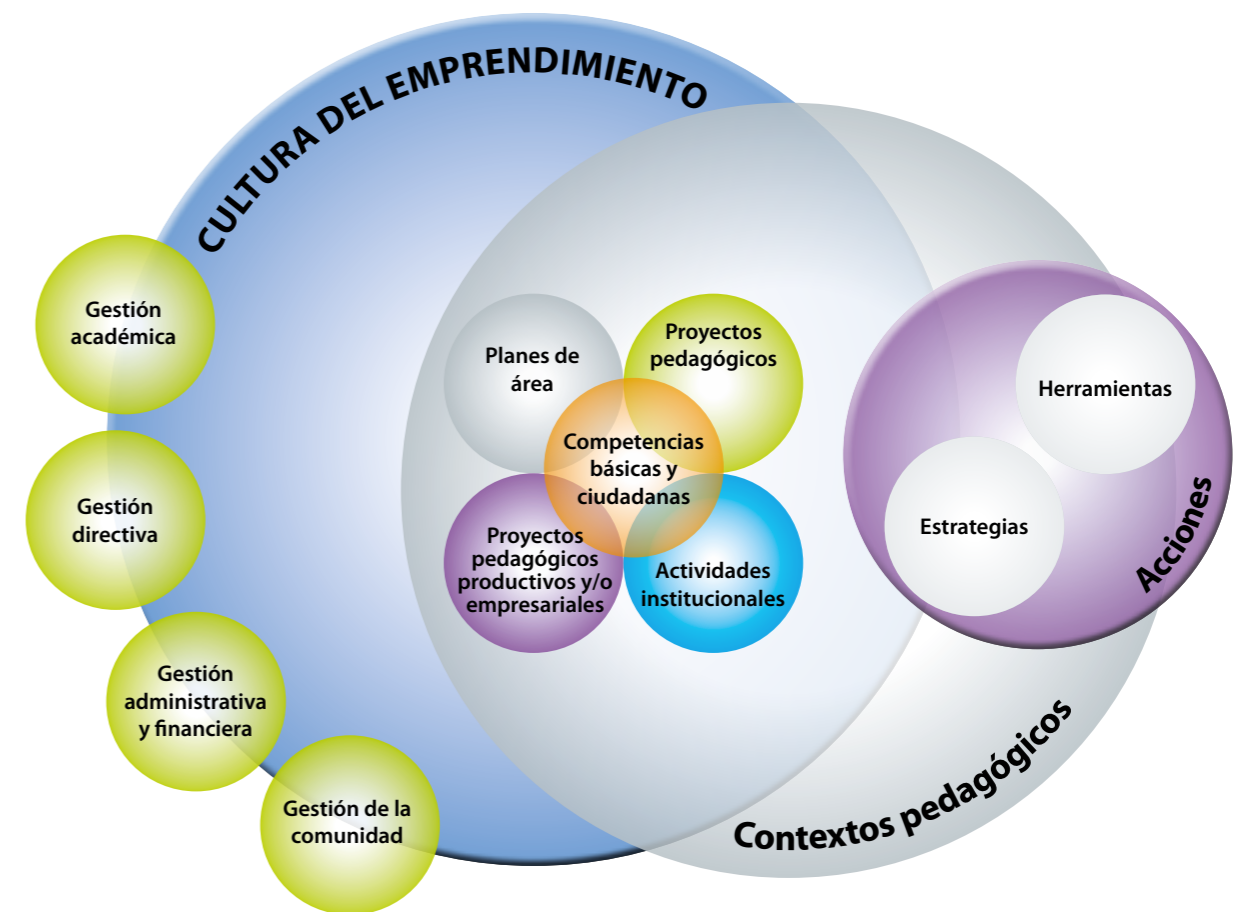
CULTURA DEL EMPRENDIMIENTO

Gestión académica

Gestión directiva

Gestión administrativa y financiera

Gestión de la comunidad

Planes de área

Proyectos pedagógicos

Competencias básicas y ciudadanas

Proyectos pedagógicos productivos y/o empresariales

Actividades institucionales

Herramientas

Estrategias

Acciones

Contextos pedagógicos